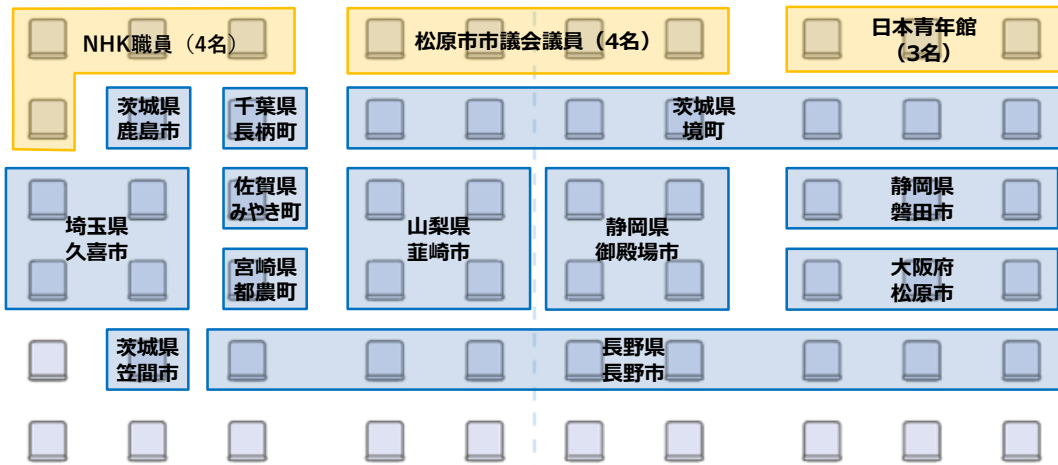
NHK職員（4名）

松原市市議会議員（4名）

日本青年館
（3名）

茨城県
鹿島市

千葉県
長柄町

茨城県
境町

佐賀県
みやき町

埼玉県
久喜市

山梨県
韮崎市

静岡県
御殿場市

静岡県
磐田市

宮崎県
都農町

大阪府
松原市

茨城県
笠間市

長野県
長野市